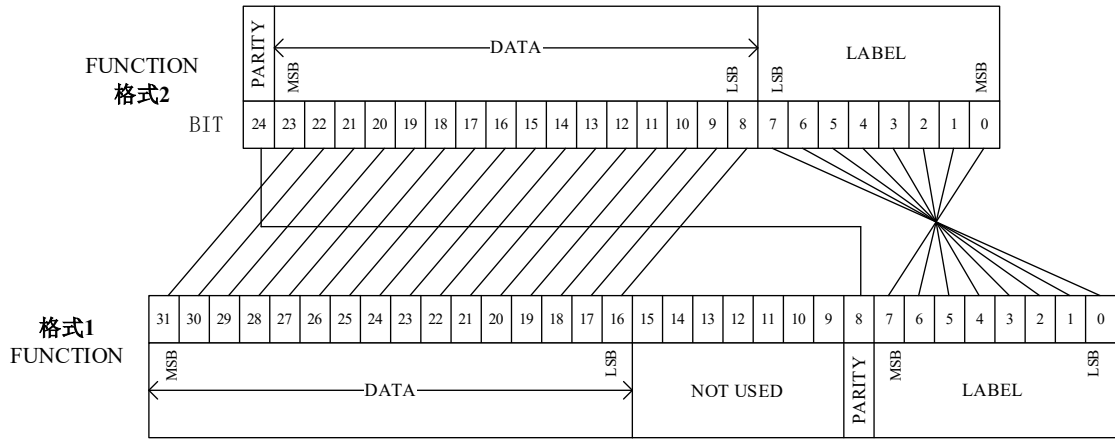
FUNCTION
格式2

| PARITY | MSB DATA | | | | | | | | | | | | | | LSB | LSB LABEL | | | | | | | MSB |
|---|---|---|---|---|---|---|---|---|---|---|---|---|---|---|---|---|---|---|---|---|---|---|---|
| 24 | 23 | 22 | 21 | 20 | 19 | 18 | 17 | 16 | 15 | 14 | 13 | 12 | 11 | 10 | 9 | 8 | 7 | 6 | 5 | 4 | 3 | 2 | 1 | 0 |

BIT

格式1
FUNCTION

| 31 | 30 | 29 | 28 | 27 | 26 | 25 | 24 | 23 | 22 | 21 | 20 | 19 | 18 | 17 | 16 | 15 | 14 | 13 | 12 | 11 | 10 | 9 | 8 | 7 | 6 | 5 | 4 | 3 | 2 | 1 | 0 |
|---|---|---|---|---|---|---|---|---|---|---|---|---|---|---|---|---|---|---|---|---|---|---|---|---|---|---|---|---|---|---|---|
| MSB DATA | | | | | | | | | | | | | | | LSB | NOT USED | | | | | | | PARITY | MSB LABEL | | | | | | | LSB |